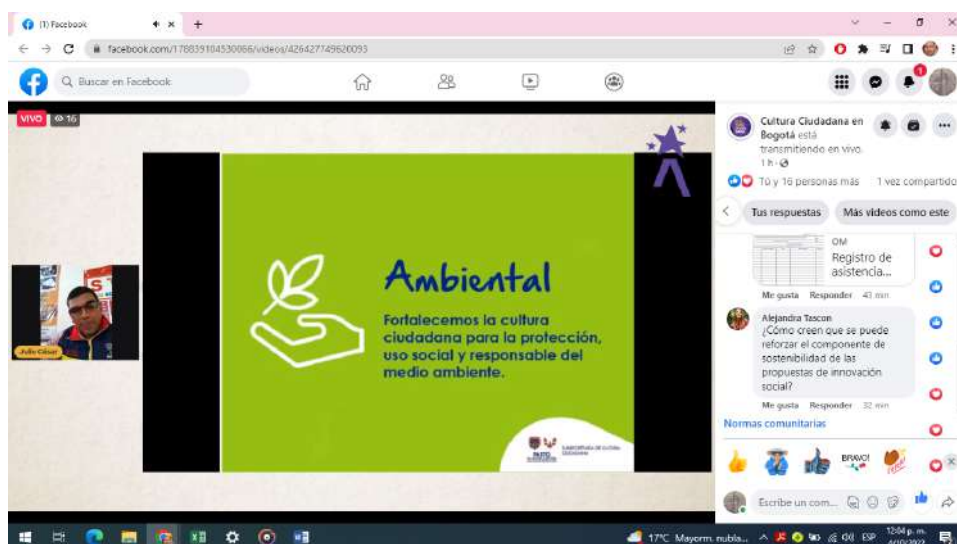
(1) Facebook

facebook.com/178839104530066/videos/426427749620093

Buscar en Facebook

VIVO 16

Julio César

Ambiental

Fortalecemos la cultura ciudadana para la protección, uso social y responsable del medio ambiente.

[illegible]

Cultura Ciudadana en Bogotá está transmitiendo en vivo.
1 h

Tú y 16 personas más 1 vez compartido

Tus respuestas Más videos como este

OM
Registro de asistencia...

Me gusta Responder 41 min

Alejandra Tascon
¿Cómo creen que se puede reforzar el componente de sostenibilidad de las propuestas de innovación social?

Me gusta Responder 32 min

Normas comunitarias

BRAVO!

Escribe un com...

17°C Mayorm. nubla... ESP 12:04 p. m. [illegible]